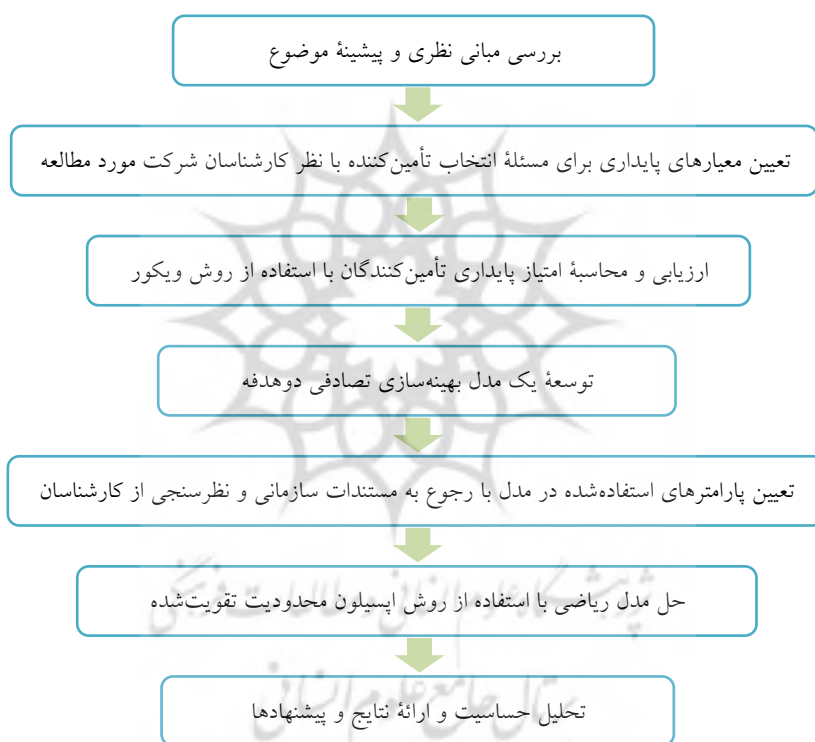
بررسی مبانی نظری و پیشینهٔ موضوع

تعیین معیارهای پایداری برای مسئلهٔ انتخاب تأمین‌کننده با نظر کارشناسان شرکت مورد مطالعه

ارزیابی و محاسبهٔ امتیاز پایداری تأمین‌کنندگان با استفاده از روش ویکور

توسعهٔ یک مدل بهینه‌سازی تصادفی دوهدفه

تعیین پارامترهای استفاده‌شده در مدل با رجوع به مستندات سازمانی و نظرسنجی از کارشناسان

حل مدل ریاضی با استفاده از روش اپسیلون محدودیت تقویت‌شده

تحلیل حساسیت و ارائهٔ نتایج و پیشنهادها